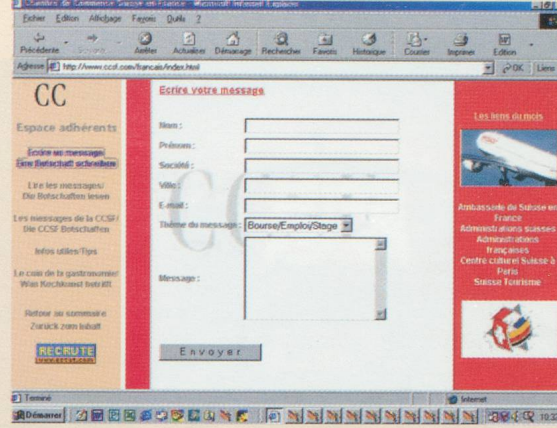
Chambre de Commerce Suisse en France - Microsoft Internet Explorer

Fichier Edition Affichage Favoris Outils ?

Précédente Suivante Arrêter Actualiser Démarrage Rechercher Favoris Historique Courrier Imprimer Edition

Adresse http://www.ccsf.com/francais/index.html OK Liens

CC

Espace adhérents

Ecrire un message/ Eine Botschaft schreiben

Lire les messages/ Die Botschaften lesen

Les messages de la CCSF/ Die CCSF Botschaften

Infos utiles/Tips

Le coin de la gastronomie/ Was Kochkunst betrifft

Retour au sommaire Zurück zum Inhalt

RECRUTE

Ecrire votre message

Nom :

Prénom :

Société :

Ville :

E-mail :

Thème du message : Bourse/Emploi/Stage

Message :

Envoyer

Les liens du mois

Ambassade de Suisse en France
Administrations suisses
Administrations françaises
Centre culturel Suisse à Paris
Suisse Tourisme

Terminé

Internet

Démarrer